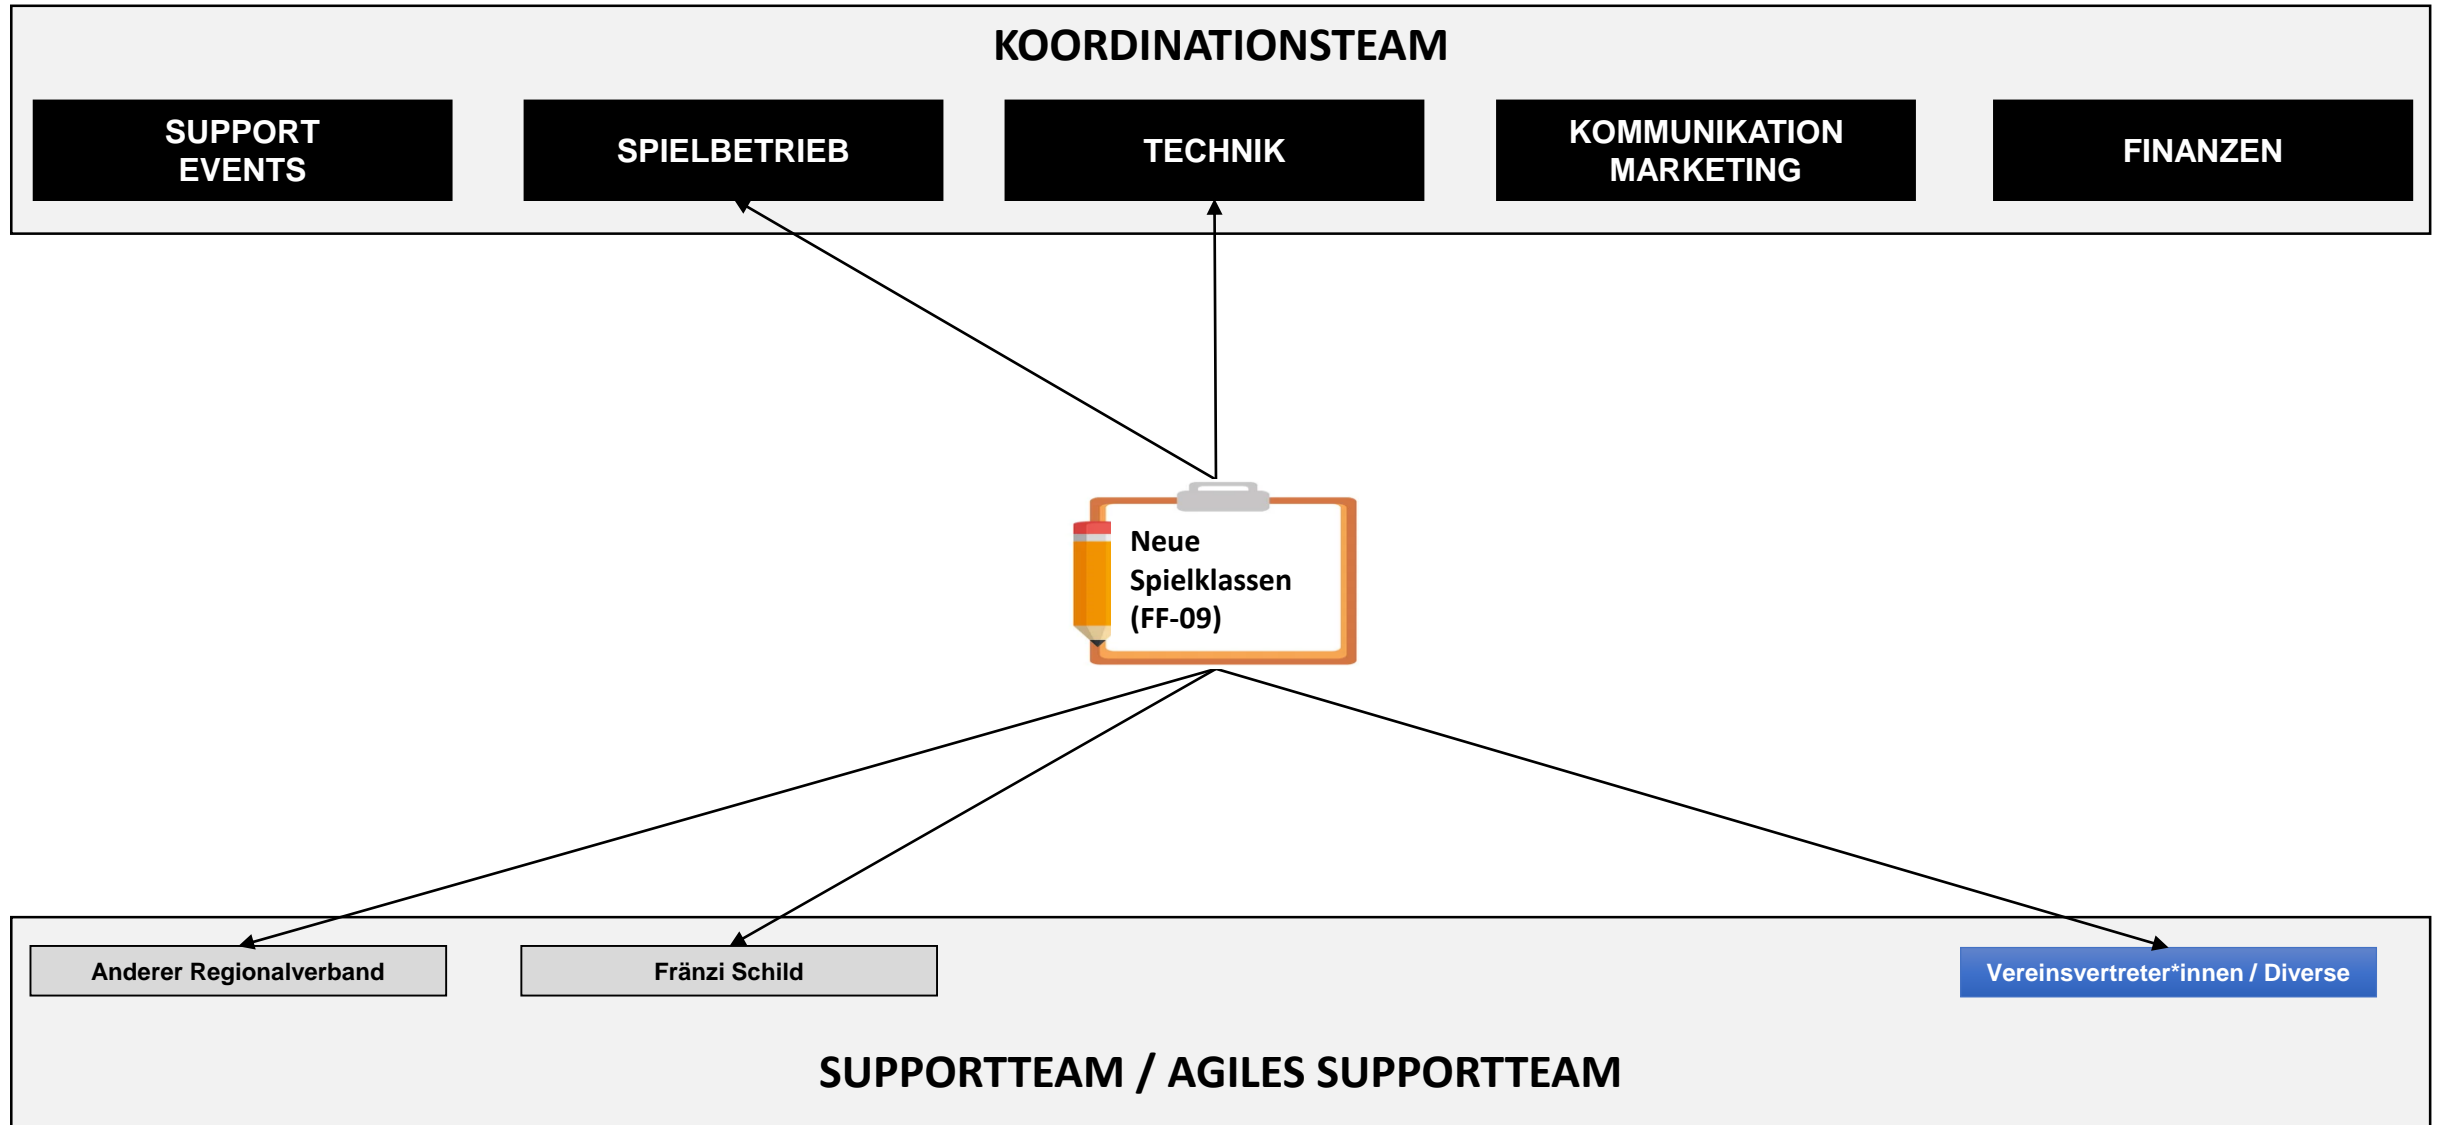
KOORDINATIONSTEAM

SUPPORT EVENTS

SPIELBETRIEB

TECHNIK

KOMMUNIKATION MARKETING

FINANZEN

Neue Spielklassen (FF-09)

Anderer Regionalverband

Fränzi Schild

Vereinsvertreter*innen / Diverse

SUPPORTTEAM / AGILES SUPPORTTEAM